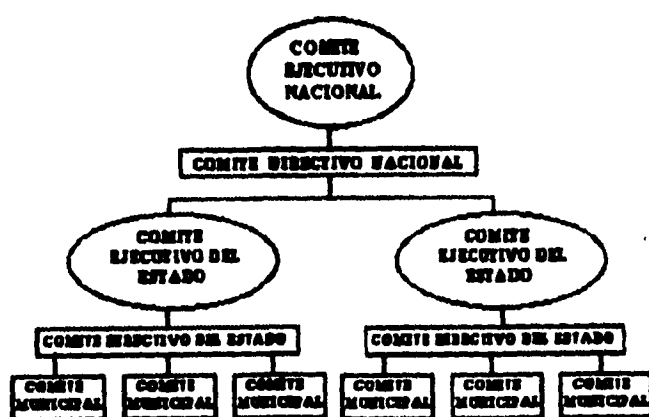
COMITE EJECUTIVO NACIONAL

COMITE DIRECTIVO NACIONAL

COMITE EJECUTIVO DEL ESTADO

COMITE EJECUTIVO DEL ESTADO

COMITE DIRECTIVO DEL ESTADO

COMITE DIRECTIVO DEL ESTADO

COMITE MUNICIPAL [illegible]

COMITE MUNICIPAL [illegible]

COMITE MUNICIPAL

COMITE MUNICIPAL

COMITE MUNICIPAL

COMITE MUNICIPAL